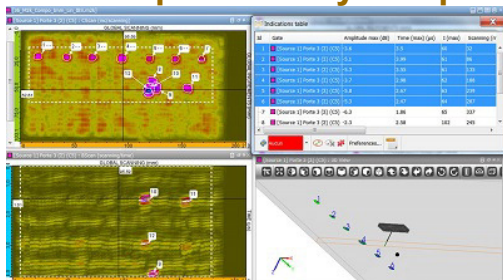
[Source 1] Porte 3 (2) (CS) - Cscan (Accumulating)

GLOBAL SCANNING (mm)

12

11

8

Indications table

| Id | Gate | Amplitude max (dB) | Time (max) (µs) | I (max) | Scanning (m |
|---|---|---|---|---|---|
| 1 | [Source 1] Porte 3 (2) (CS) | -3.6 | 3.5 | 68 | 56 |
| 2 | [Source 1] Porte 3 (2) (CS) | -3.2 | 3.99 | 61 | 99 |
| 3 | [Source 1] Porte 3 (2) (CS) | -3.3 | 3.97 | 61 | 135 |
| 4 | [Source 1] Porte 3 (2) (CS) | -3.7 | 3.98 | 62 | 184 |
| 5 | [Source 1] Porte 3 (2) (CS) | -3.8 | 3.67 | 61 | 239 |
| 6 | [Source 1] Porte 3 (2) (CS) | -3.4 | 3.47 | 61 | 287 |
| 7 | [Source 1] Porte 3 (2) (CS) | -0.3 | 1.86 | 65 | 337 |
| 8 | [Source 1] Porte 3 (2) (CS) | -3.3 | 2.58 | 162 | 249 |

AutoR

Preferences...

[Source 1] Porte 3 (2) (CS) - Bscan (Accumulating)

GLOBAL SCANNING (mm)

10

12

8

[Source 1] Porte 3 (2) (CS) - 3D View